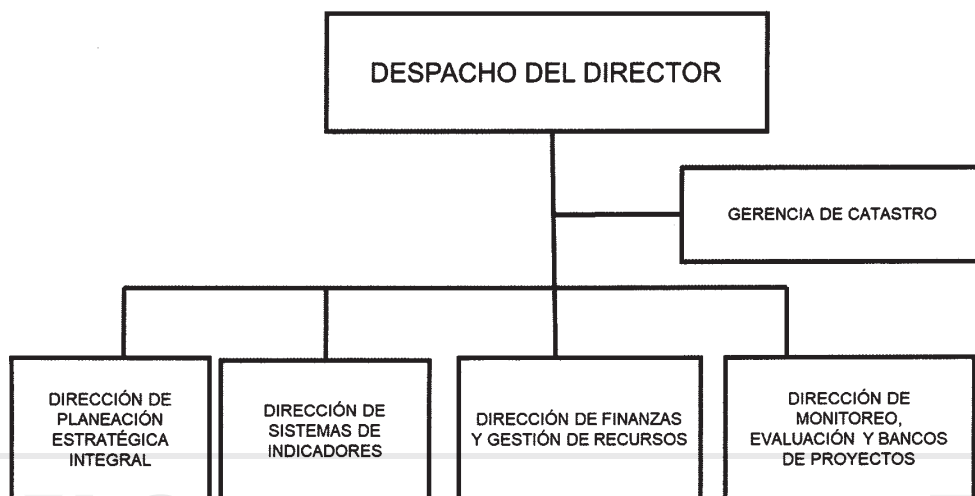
DESPACHO DEL DIRECTOR

GERENCIA DE CATASTRO

DIRECCIÓN DE PLANEACIÓN ESTRATÉGICA INTEGRAL

DIRECCIÓN DE SISTEMAS DE INDICADORES

DIRECCIÓN DE FINANZAS Y GESTIÓN DE RECURSOS

DIRECCIÓN DE MONITOREO, EVALUACIÓN Y BANCOS DE PROYECTOS